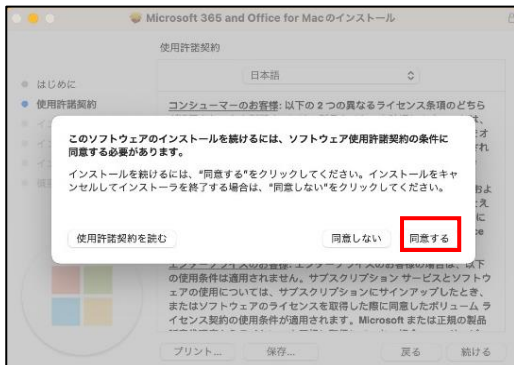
Microsoft 365 and Office for Macのインストール

使用許諾契約

はじめに
使用許諾契約
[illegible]
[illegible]
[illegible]
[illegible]

日本語

コンシューマーのお客様: 以下の 2 つの異なるライセンス条項のどちら

このソフトウェアのインストールを続けるには、ソフトウェア使用許諾契約の条件に同意する必要があります。

インストールを続けるには、"同意する"をクリックしてください。インストールをキャンセルしてインストーラを終了する場合は、"同意しない"をクリックしてください。

使用許諾契約を読む

同意しない

同意する

エンタープライズのお客様: エンタープライズのお客様の場合は、以下の使用条件は適用されません。サブスクリプション サービスとソフトウェアの使用については、サブスクリプションにサインアップしたとき、またはソフトウェアのライセンスを取得した際に同意したボリューム ライセンス契約の使用条件が適用されます。Microsoft または正規の製品

プリント...

保存...

戻る

続ける